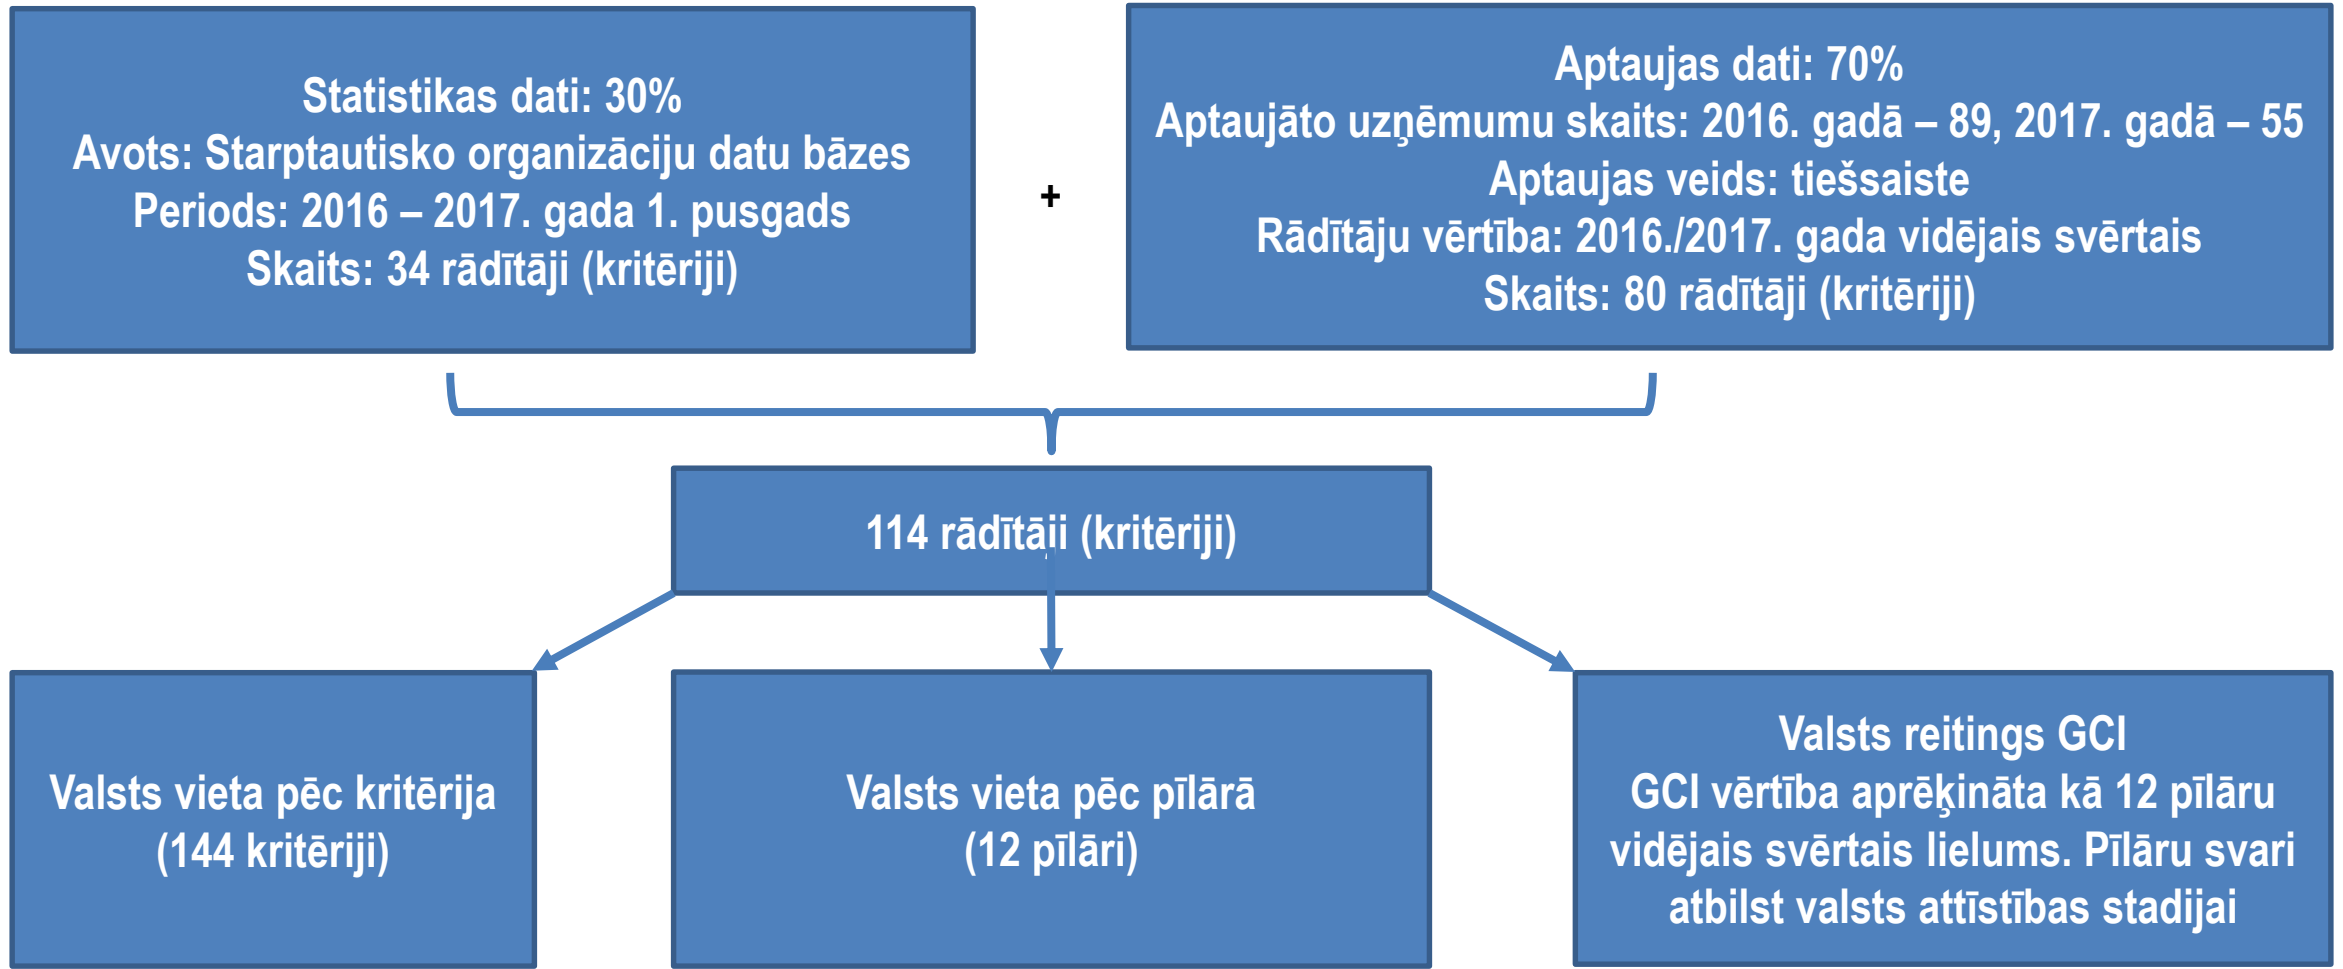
Statistikas dati: 30%
Avots: Starptautisko organizāciju datu bāzes
Periods: 2016 – 2017. gada 1. pusgads
Skaits: 34 rādītāji (kritēriji)

+

Aptaujas dati: 70%
Aptaujāto uzņēmumu skaits: 2016. gadā – 89, 2017. gadā – 55
Aptaujas veids: tiešsaiste
Rādītāju vērtība: 2016./2017. gada vidējais svērtais
Skaits: 80 rādītāji (kritēriji)

114 rādītāji (kritēriji)

Valsts vieta pēc kritērija
(144 kritēriji)

Valsts vieta pēc pīlārā
(12 pīlāri)

Valsts reitings GCI
GCI vērtība aprēķināta kā 12 pīlāru vidējais svērtais lielums. Pīlāru svari atbilst valsts attīstības stadijai